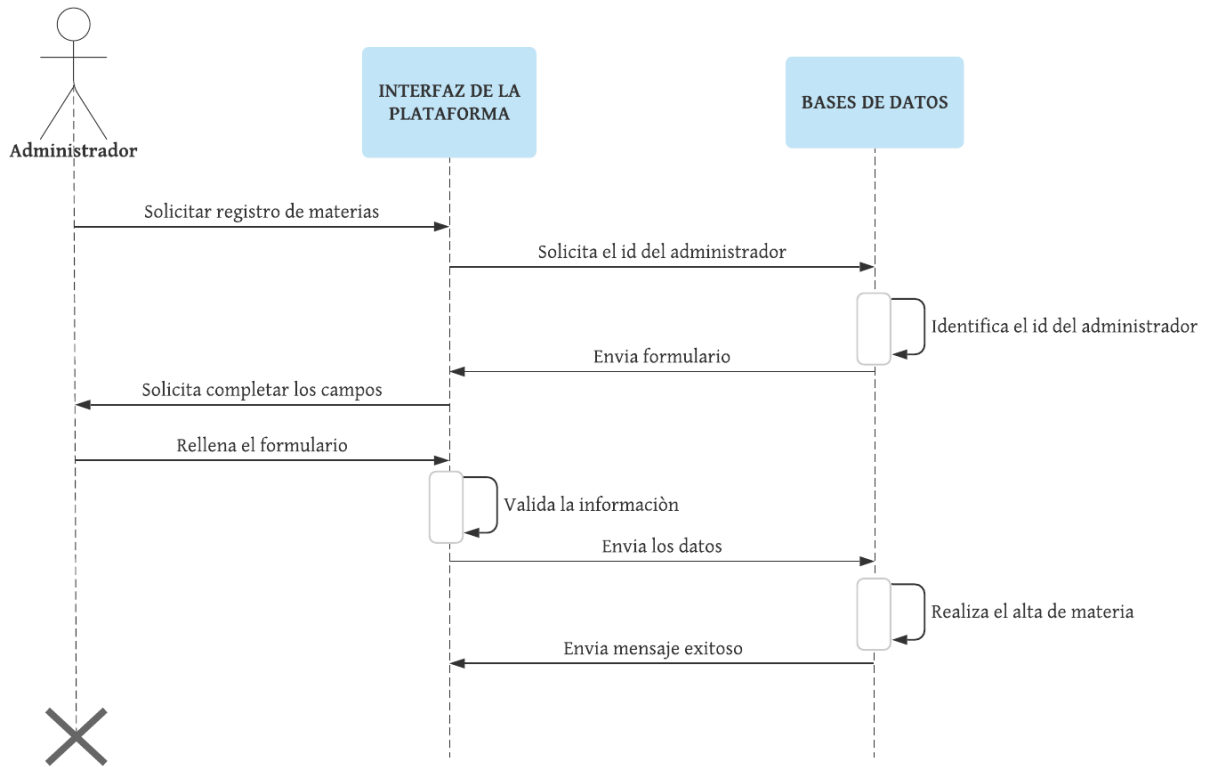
Administrador

INTERFAZ DE LA PLATAFORMA

BASES DE DATOS

Solicitar registro de materias

Solicita el id del administrador

Identifica el id del administrador

Envia formulario

Solicita completar los campos

Rellena el formulario

Valida la informaciòn

Envia los datos

Realiza el alta de materia

Envia mensaje exitoso